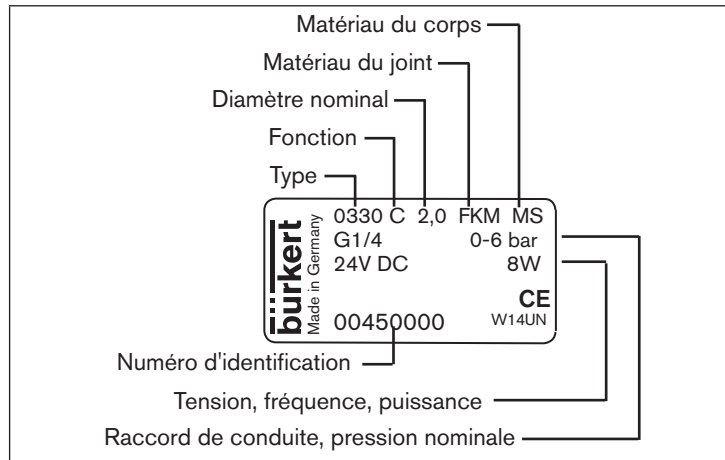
Matériau du corps
Matériau du joint
Diamètre nominal
Fonction
Type
0330 C 2,0 FKM MS
bürkert
Made in Germany
G1/4 0-6 bar
24V DC 8W
CE
W14UN
00450000
Numéro d'identification
Tension, fréquence, puissance
Raccord de conduite, pression nominale